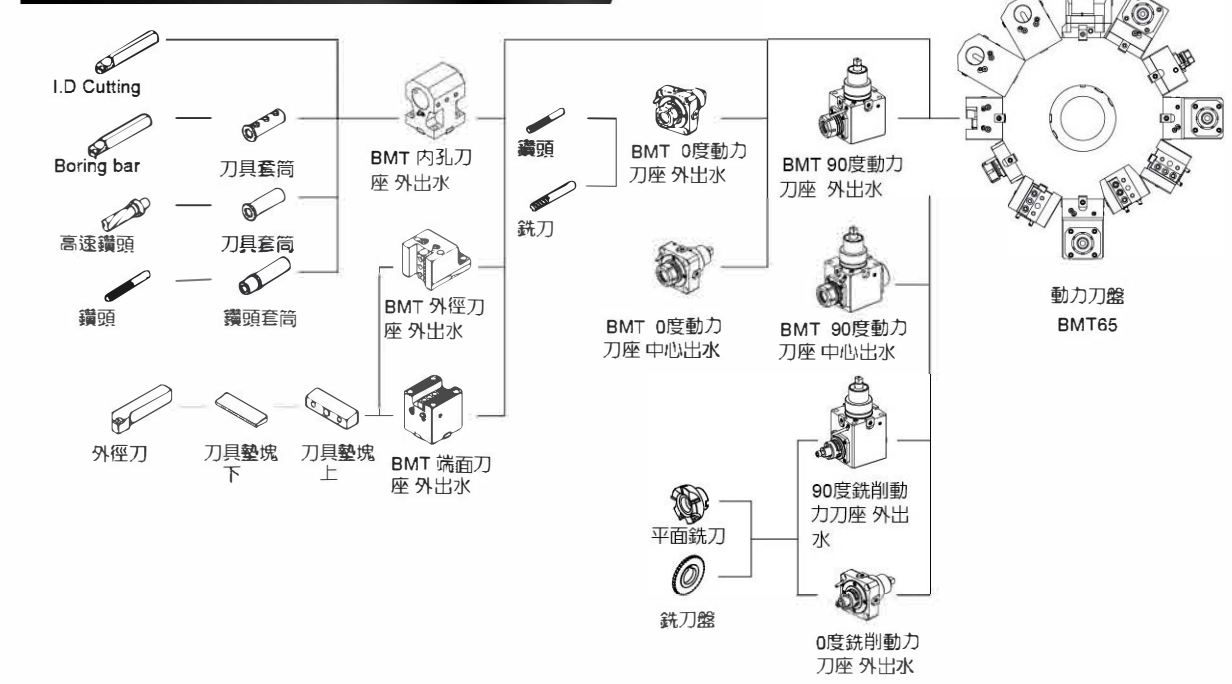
I.D Cutting

Boring bar

刀具套筒

高速鑽頭

刀具套筒

鑽頭

鑽頭套筒

BMT 內孔刀座 外出水

BMT 外徑刀座 外出水

外徑刀

刀具墊塊下

刀具墊塊上

BMT 端面刀座 外出水

鑽頭

銑刀

BMT 0度動力刀座 外出水

BMT 0度動力刀座 中心出水

BMT 90度動力刀座 外出水

BMT 90度動力刀座 中心出水

動力刀盤
BMT65

90度銑削動力刀座 外出水

平面銑刀

銑刀盤

0度銑削動力刀座 外出水